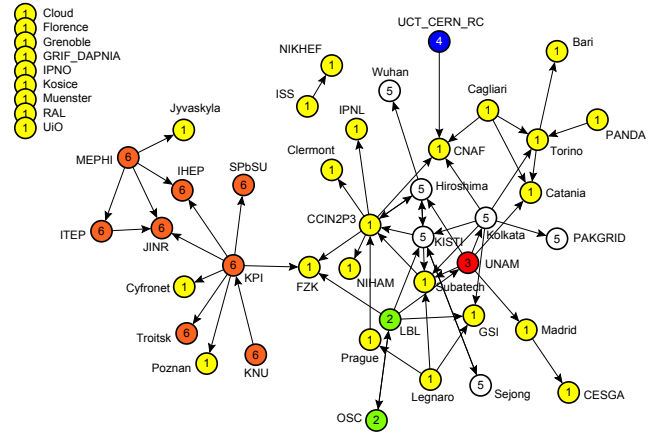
1 Cloud
1 Florence
1 Grenoble
1 GRIF_DAPNIA
1 IPNO
1 Kosice
1 Muenster
1 RAL
1 UiO

4 UCT_CERN_RC
1 Bari
1 NIKHEF
5 Wuhan
1 Cagliari
1 ISS
1 IPNL
1 PANDA
1 Jyvaskyla
1 CNAF
1 Torino
1 Clermont
6 MEPHI
6 IHEP
6 SPbSU
5 Hiroshima
1 Catania
1 CCIN2P3
5
6 ITEP
6 JINR
5 KISTI
Kolkata
5 PAKGRID
6 KPI
1 FZK
1 NIHAM
3 UNAM
1 Subatech
1 Cyfronet
2 LBL
1 GSI
1 Madrid
6 Troitsk
1 Prague
1 Poznan
6 KNU
1 Legnaro
5 Sejong
1 CESGA
2 OSC